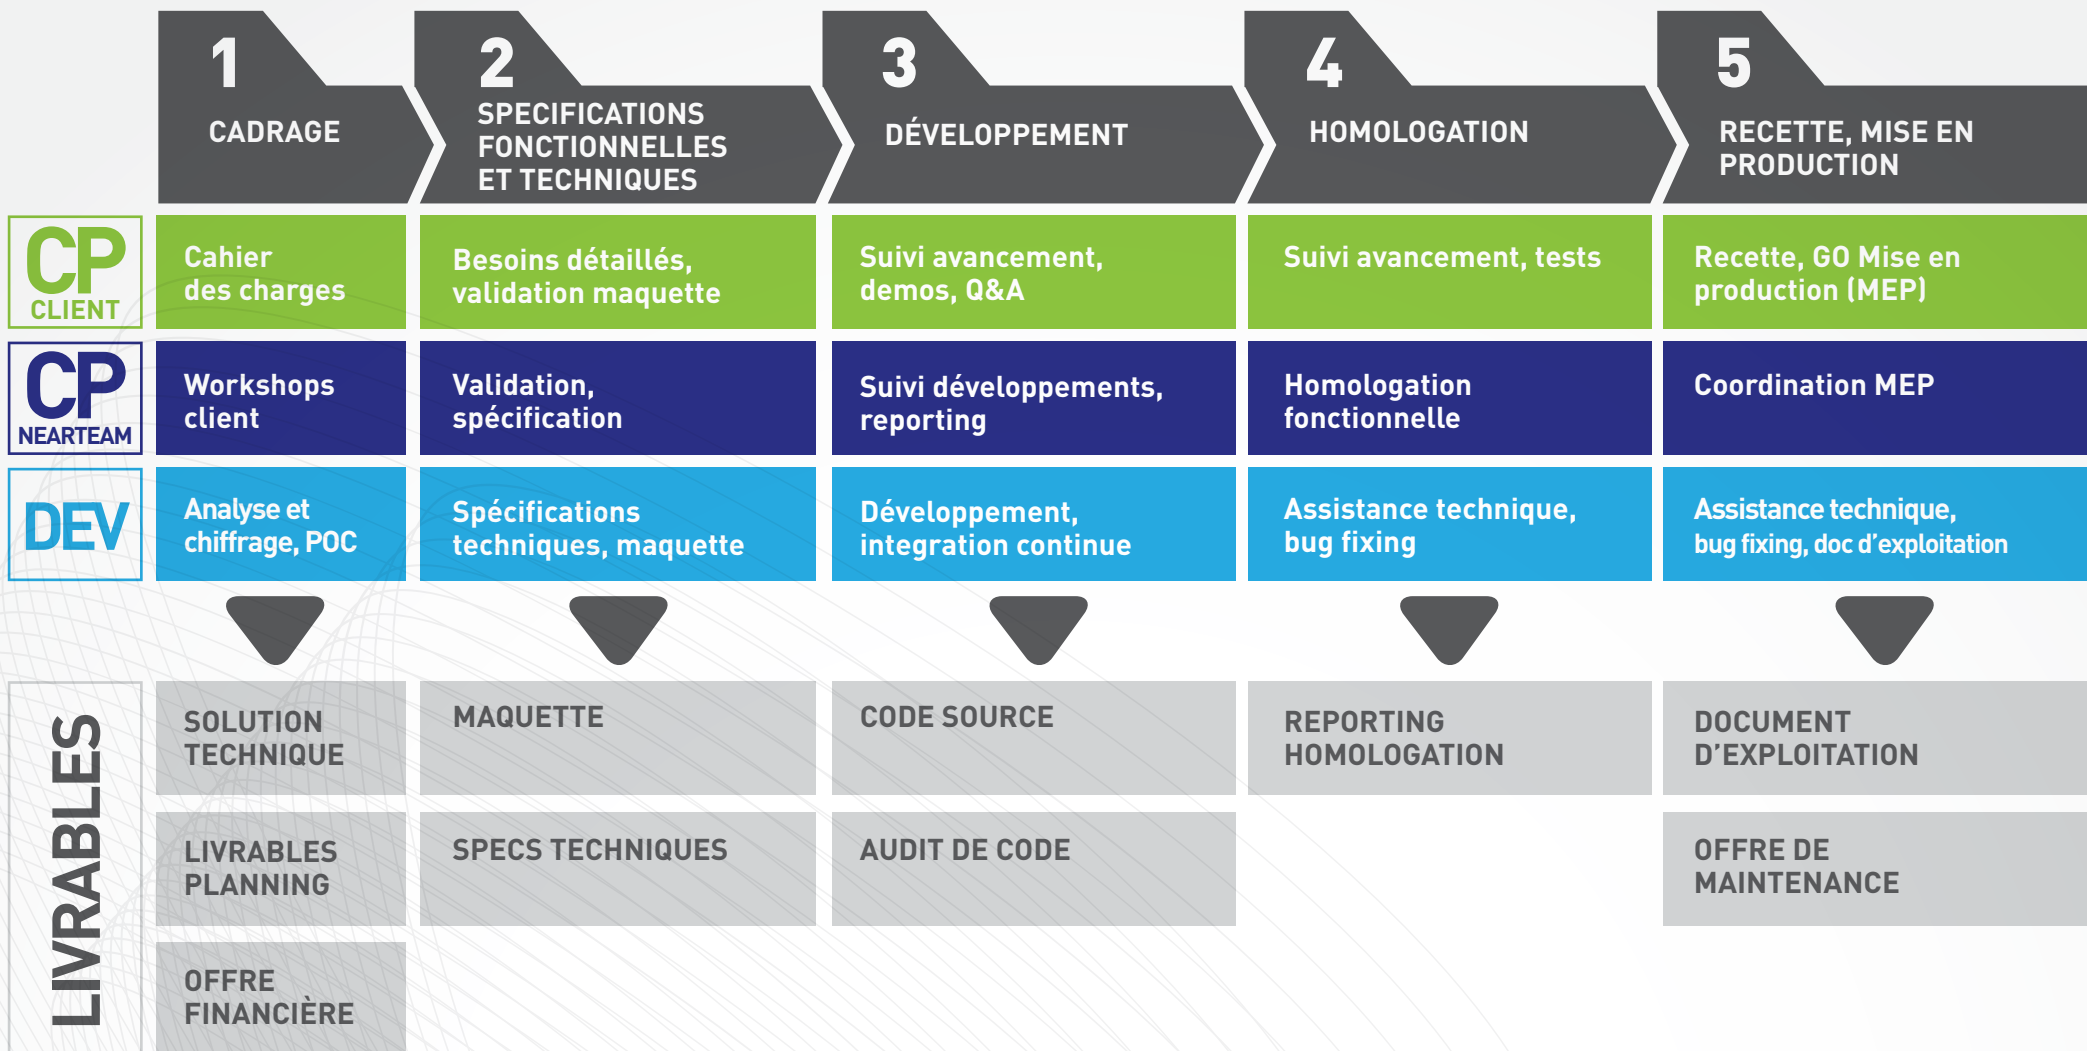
| | 1 CADRAGE | 2 SPECIFICATIONS FONCTIONNELLES ET TECHNIQUES | 3 DÉVELOPPEMENT | 4 HOMOLOGATION | 5 RECETTE, MISE EN PRODUCTION |
|---|---|---|---|---|---|
| CP CLIENT | Cahier des charges | Besoins détaillés, validation maquette | Suivi avancement, demos, Q&A | Suivi avancement, tests | Recette, GO Mise en production (MEP) |
| CP NEARTEAM | Workshops client | Validation, spécification | Suivi développements, reporting | Homologation fonctionnelle | Coordination MEP |
| DEV | Analyse et chiffrage, POC | Spécifications techniques, maquette | Développement, integration continue | Assistance technique, bug fixing | Assistance technique, bug fixing, doc d'exploitation |

LIVRABLES

| 1 | 2 | 3 | 4 | 5 |
|---|---|---|---|---|
| SOLUTION TECHNIQUE | MAQUETTE | CODE SOURCE | REPORTING HOMOLOGATION | DOCUMENT D'EXPLOITATION |
| LIVRABLES PLANNING | SPECS TECHNIQUES | AUDIT DE CODE | | OFFRE DE MAINTENANCE |
| OFFRE FINANCIÈRE | | | | |